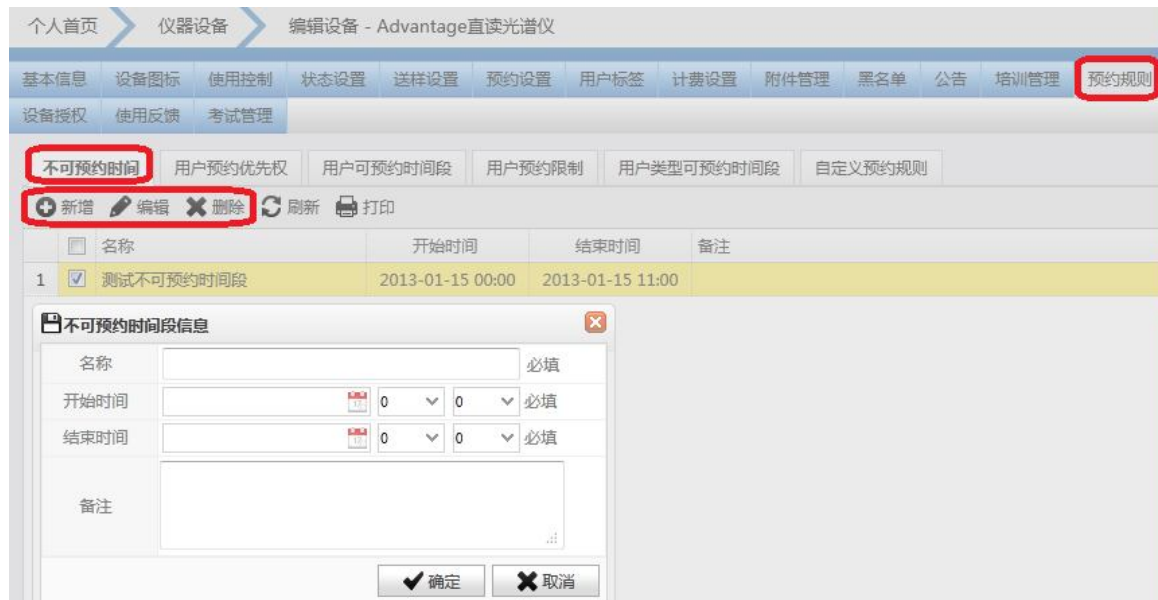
个人首页 仪器设备 编辑设备 - Advantage直读光谱仪

基本信息 设备图标 使用控制 状态设置 送样设置 预约设置 用户标签 计费设置 附件管理 黑名单 公告 培训管理 预约规则
设备授权 使用反馈 考试管理

不可预约时间 用户预约优先权 用户可预约时间段 用户预约限制 用户类型可预约时间段 自定义预约规则

新增 编辑 删除 刷新 打印

| | | 名称 | 开始时间 | 结束时间 | 备注 |
|---|---|---|---|---|---|
| 1 | ☑ | 测试不可预约时间段 | 2013-01-15 00:00 | 2013-01-15 11:00 | |

不可预约时间段信息

名称 必填
开始时间 0 0 必填
结束时间 0 0 必填
备注

确定 取消